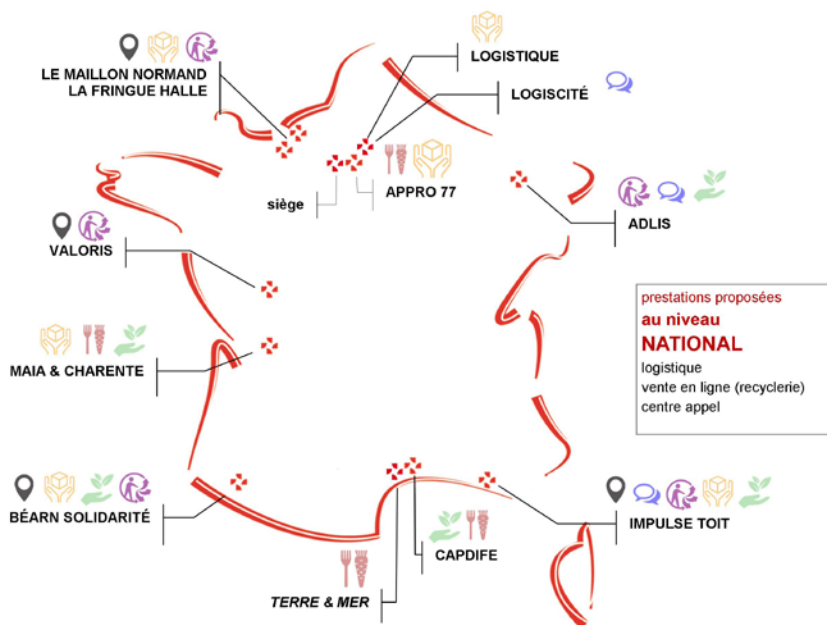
LE MAILLON NORMAND
LA FRINGUE HALLE

LOGISTIQUE

LOGISCITÉ

siège

APPRO 77

ADLIS

VALORIS

prestations proposées
au niveau
NATIONAL
logistique
vente en ligne (recyclerie)
centre appel

MAIA & CHARENTE

BÉARN SOLIDARITÉ

IMPULSE TOIT

CAPDIFE

TERRE & MER